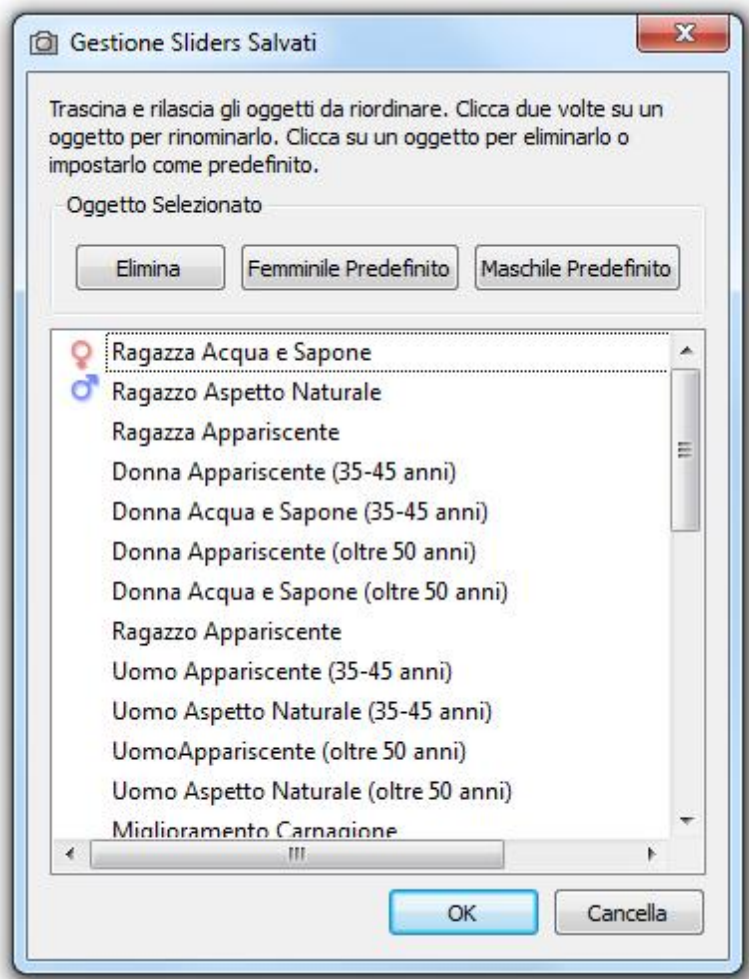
Gestione Sliders Salvati

Trascina e rilascia gli oggetti da riordinare. Clicca due volte su un oggetto per rinominarlo. Clicca su un oggetto per eliminarlo o impostarlo come predefinito.

Oggetto Selezionato

Elimina

Femminile Predefinito

Maschile Predefinito

Ragazza Acqua e Sapone
Ragazzo Aspetto Naturale
Ragazza Appariscente
Donna Appariscente (35-45 anni)
Donna Acqua e Sapone (35-45 anni)
Donna Appariscente (oltre 50 anni)
Donna Acqua e Sapone (oltre 50 anni)
Ragazzo Appariscente
Uomo Appariscente (35-45 anni)
Uomo Aspetto Naturale (35-45 anni)
UomoAppariscente (oltre 50 anni)
Uomo Aspetto Naturale (oltre 50 anni)
Miglioramento Carnagione

OK

Cancella